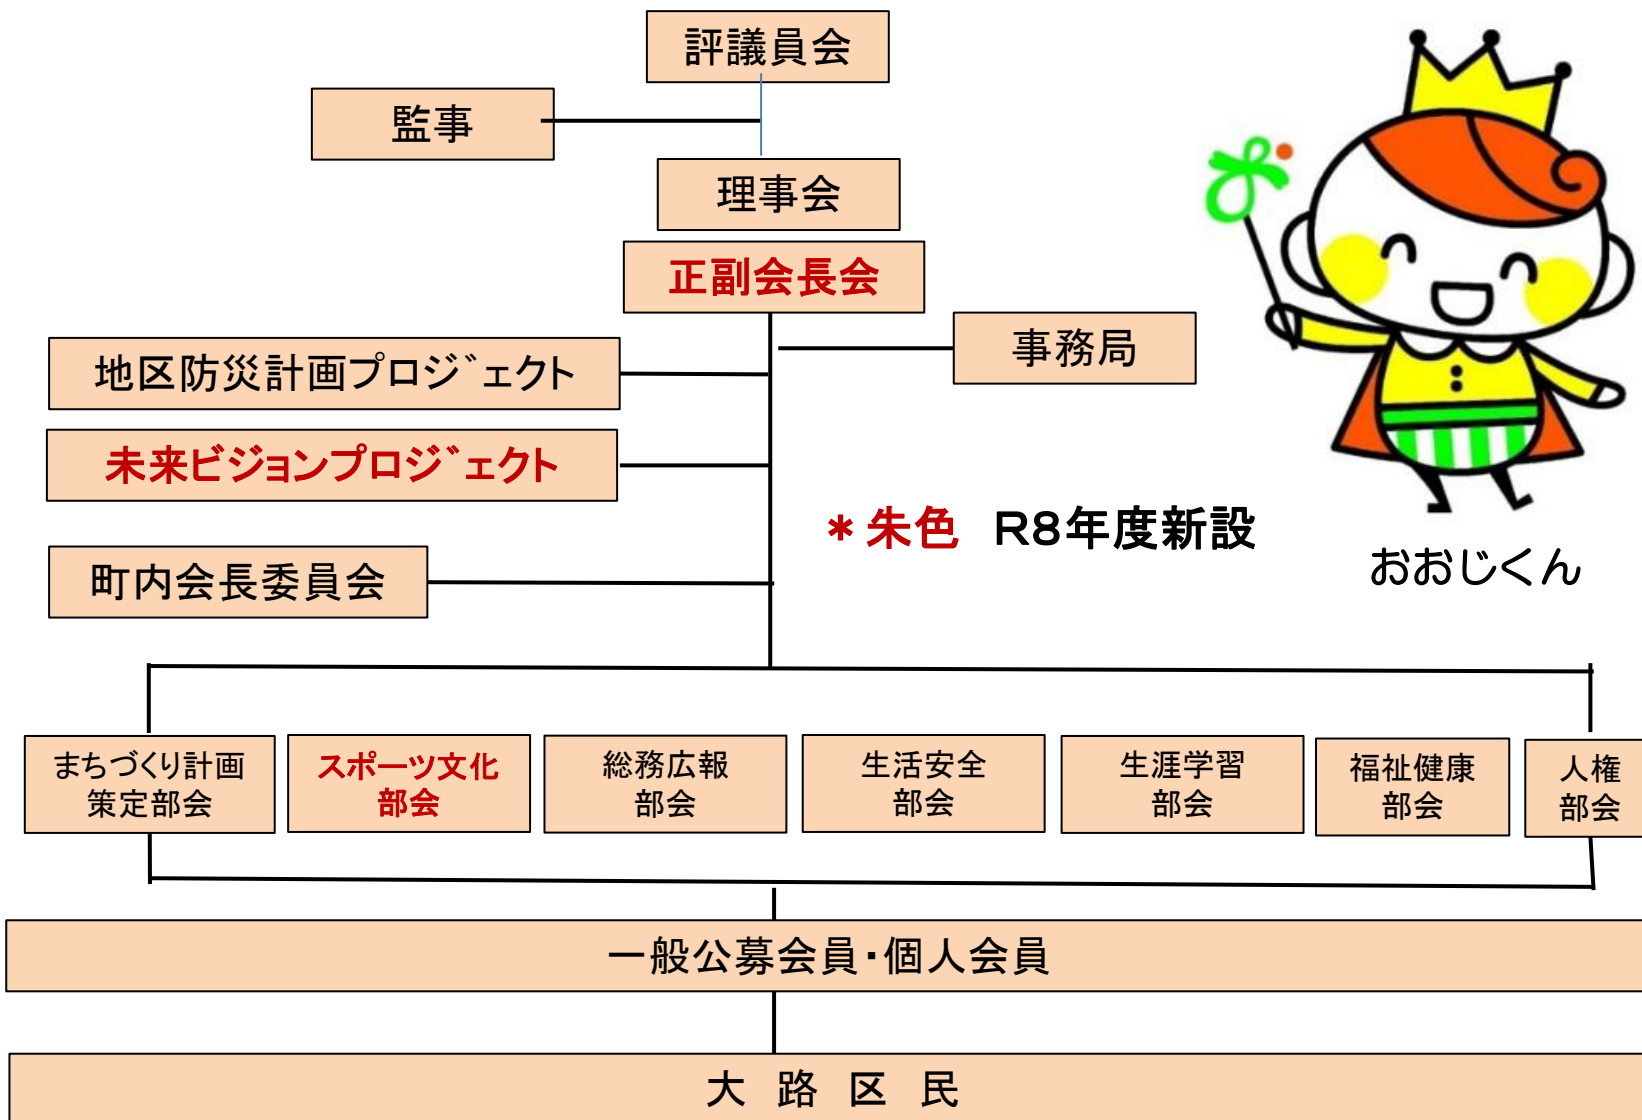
評議員会

監事

理事会

正副会長会

事務局

地区防災計画プロジ゛ェクト

未来ビジョンプロジ゛ェクト

＊朱色　R8年度新設

町内会長委員会

おおじくん

まちづくり計画策定部会

スポーツ文化部会

総務広報部会

生活安全部会

生涯学習部会

福祉健康部会

人権部会

一般公募会員・個人会員

大 路 区 民